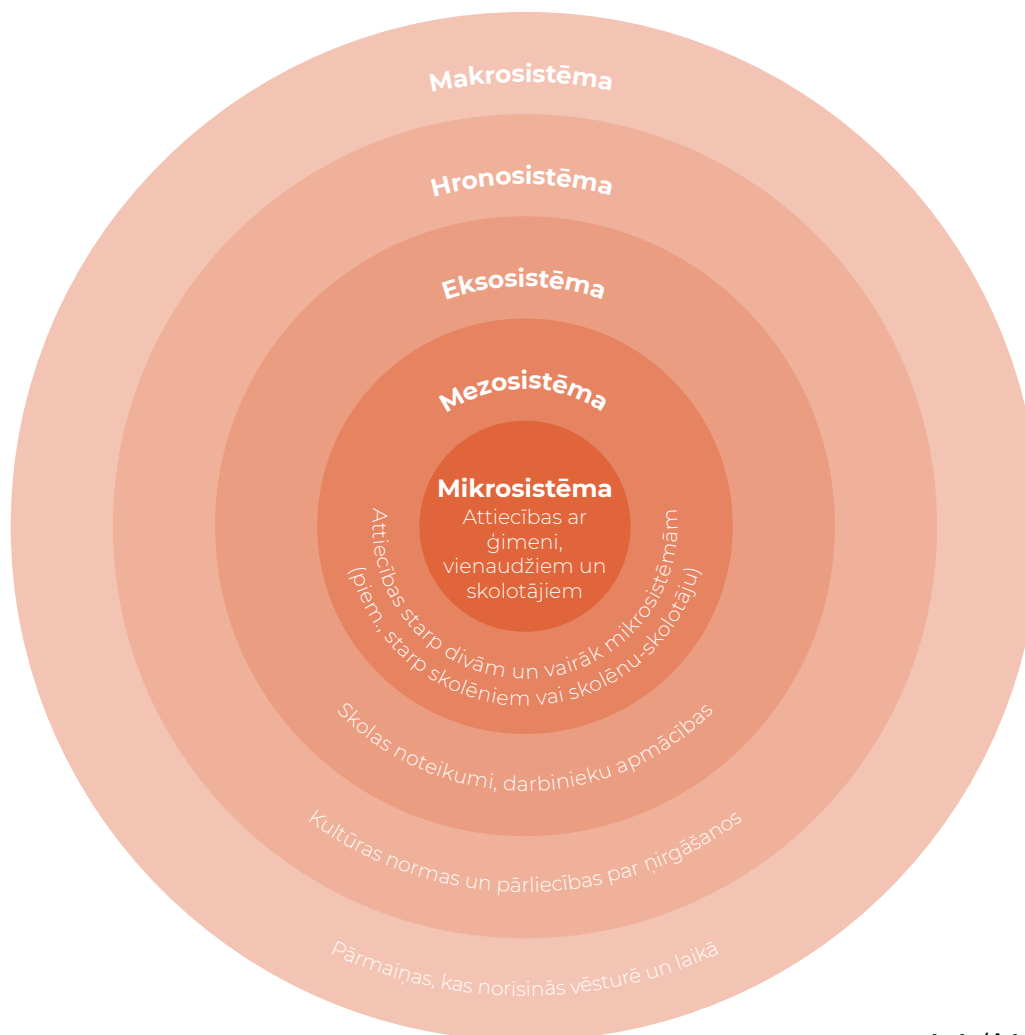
Makrosistēma

Hronosistēma

Eksosistēma

Mezosistēma

Mikrosistēma
Attiecības ar ģimeni, vienaudžiem un skolotājiem

Attiecības starp divām un vairāk mikrosistēmām (piem., starp skolēniem vai skolēnu-skolotāju)

Skolas noteikumi, darbinieku apmācības

Kultūras normas un pārliecības par ņirgāšanos

Pārmaiņas, kas norisinās vēsturē un laikā